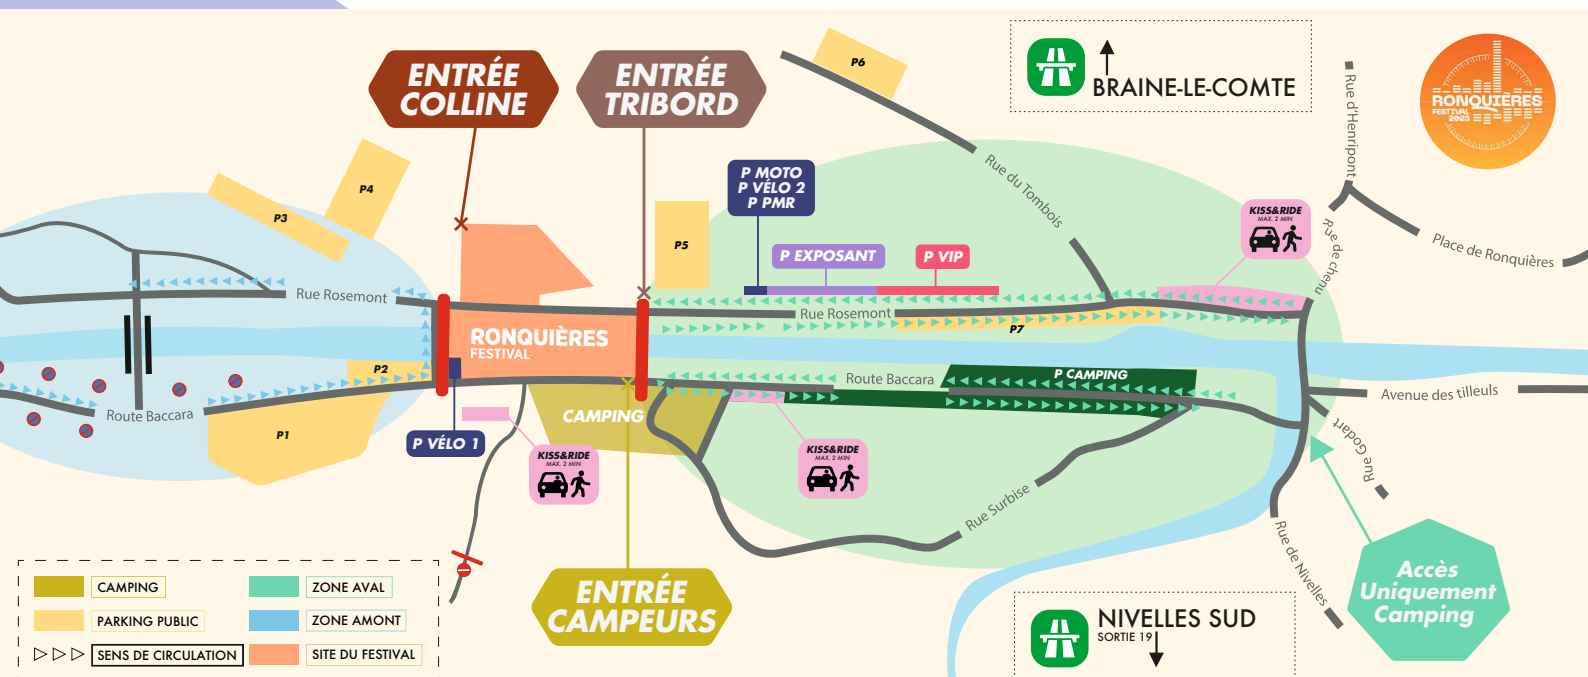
ENTRÉE COLLINE

ENTRÉE TRIBORD

P6

BRAINE-LE-COMTE

RONQUIÈRES FESTIVAL 2023

Rue d'Henripont

P4

P3

Rue du Tombois

P MOTO
P VÉLO 2
P PMR

P5

KISS&RIDE
MAX. 2 MIN

Rue de chenu

Place de Ronquières

P EXPOSANT

P VIP

Rue Rosemont

Rue Rosemont

P7

RONQUIÈRES FESTIVAL

P2

Route Baccara

P CAMPING

Avenue des tilleuls

Route Baccara

P1

CAMPING

P VÉLO 1

KISS&RIDE
MAX. 2 MIN

KISS&RIDE
MAX. 2 MIN

Rue Godart

Rue Surbise

Rue de Nivelles

Accès Uniquement Camping

ENTRÉE CAMPEURS

NIVELLES SUD
SORTIE 19

| | CAMPING | | ZONE AVAL |
|---|---|---|---|
| | PARKING PUBLIC | | ZONE AMONT |
| ▷▷▷ | SENS DE CIRCULATION | | SITE DU FESTIVAL |